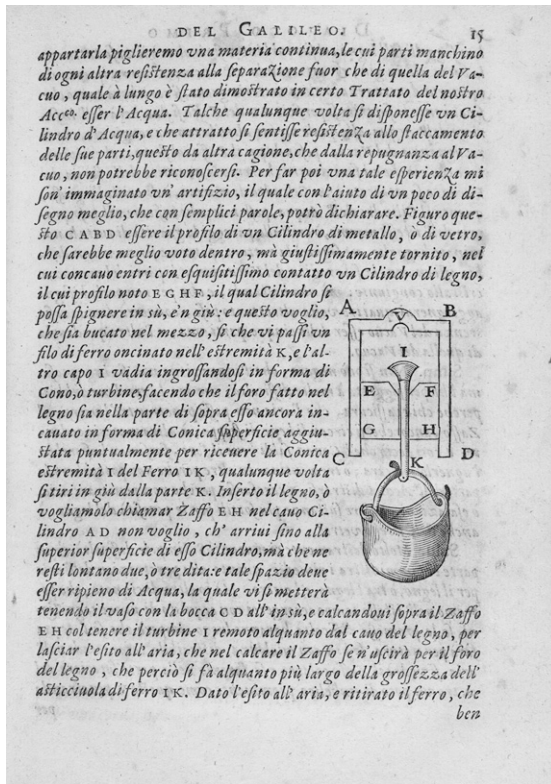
DEL GALILEO. 15

appartarla piglieremo vna materia continua, le cui parti manchino di ogni altra resistenza alla separazione fuor che di quella del Vacuo, quale a lungo è stato dimostrato in certo Trattato del nostro Acc.$^{co.}$ esser l'Acqua. Talche qualunque volta si disponesse vn Cilindro d'Acqua, e che attratto si sentisse resistenza allo staccamento delle sue parti, questo da altra cagione, che dalla repugnanza al Vacuo, non potrebbe riconoscersi. Per far poi vna tale esperienza mi son' immaginato vn' artifizio, il quale con l'aiuto di vn poco di disegno meglio, che con semplici parole, potrò dichiarare. Figuro questo CABD essere il profilo di vn Cilindro di metallo, ò di vetro, che sarebbe meglio voto dentro, mà giustissimamente tornito, nel cui concauo entri con esquisitissimo contatto vn Cilindro di legno, il cui profilo noto EGHF, il qual Cilindro si possa spignere in sù, e'n giù: e questo voglio, che sia bucato nel mezzo, sì che vi passi vn filo di ferro oncinato nell'estremità K, e l'altro capo I vadia ingrossandosi in forma di Cono, ò turbine, facendo che il foro fatto nel legno sia nella parte di sopra esso ancora incauato in forma di Conica superficie aggiustata puntualmente per riceuere la Conica estremità I del Ferro IK, qualunque volta si tiri in giù dalla parte K. Inserto il legno, ò vogliamolo chiamar Zaffo EH nel cauo Cilindro AD non voglio, ch' arriui sino alla superior superficie di esso Cilindro, mà che ne resti lontano due, ò tre dita: e tale spazio deue esser ripieno di Acqua, la quale vi si metterà tenendo il vaso con la bocca CD all'in sù, e calcandoui sopra il Zaffo EH col tenere il turbine I remoto alquanto dal cauo del legno, per lasciar l'esito all'aria, che nel calcare il Zaffo se n'uscirà per il foro del legno, che perciò si fà alquanto più largo della grossezza dell'asticciuola di ferro IK. Dato l'esito all'aria, e ritirato il ferro, che ben

A V B
I
E F
G H
C K D